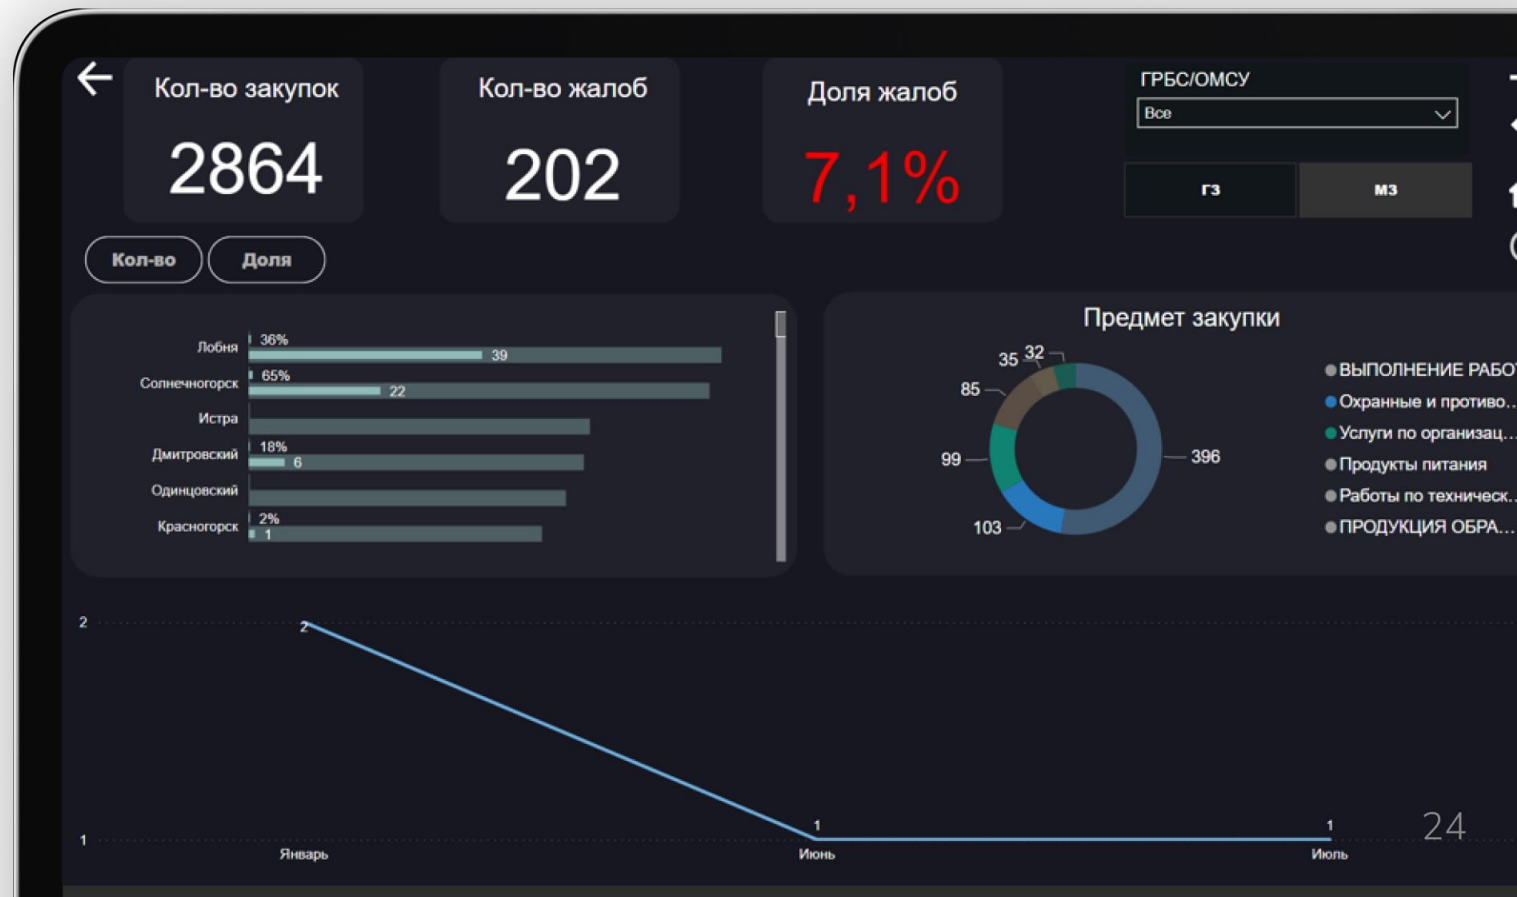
Кол-во закупок
2864

Кол-во жалоб
202

Доля жалоб
7,1%

ГРБС/ОМСУ
Все

ГЗ
МЗ

Кол-во
Доля

Лобня 36% 39
Солнечногорск 65% 22
Истра
Дмитровский 18% 6
Одинцовский
Красногорск 2% 1

Предмет закупки
35 32
85
99
103
396

ВЫПОЛНЕНИЕ РАБО
Охранные и противо...
Услуги по организац...
Продукты питания
Работы по техническ...
ПРОДУКЦИЯ ОБРА...

2
1
2
1
1
Январь
Июнь
Июль

24